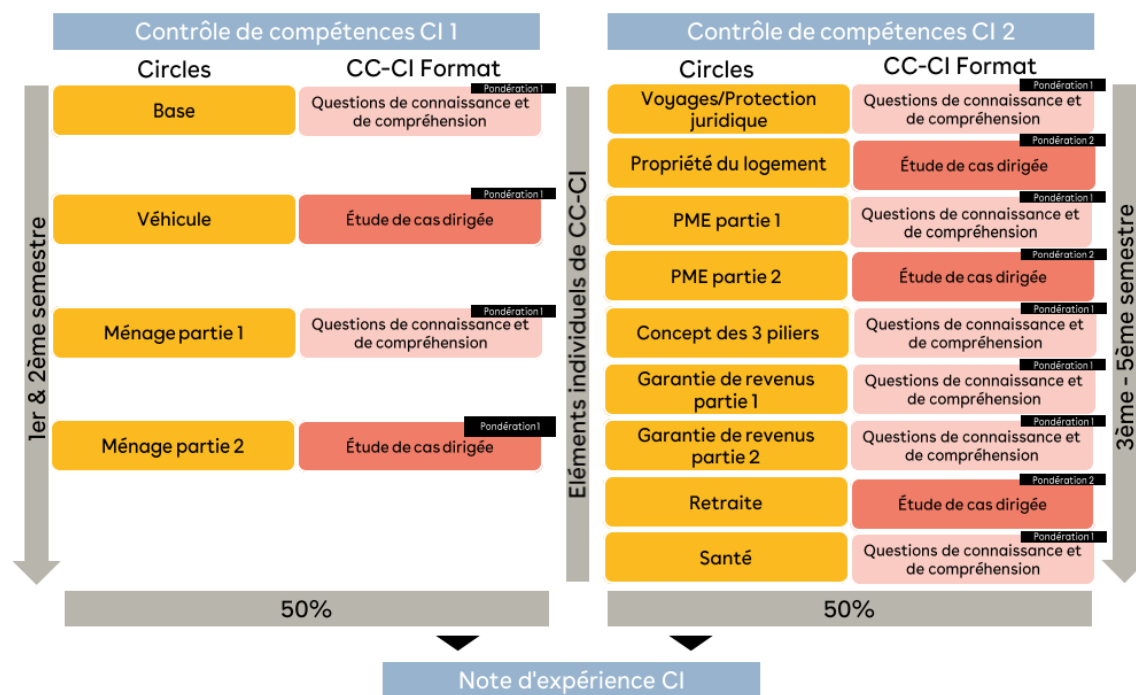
Contrôle de compétences CI 1

| Circles | CC-CI Format |
|---|---|
| Base | Pondération 1 Questions de connaissance et de compréhension |
| Véhicule | Pondération 1 Étude de cas dirigée |
| Ménage partie 1 | Pondération 1 Questions de connaissance et de compréhension |
| Ménage partie 2 | Pondération 1 Étude de cas dirigée |

1er & 2ème semestre

50%

Eléments individuels de CC-CI

Contrôle de compétences CI 2

| Circles | CC-CI Format |
|---|---|
| Voyages/Protection juridique | Pondération 1 Questions de connaissance et de compréhension |
| Propriété du logement | Pondération 2 Étude de cas dirigée |
| PME partie 1 | Pondération 1 Questions de connaissance et de compréhension |
| PME partie 2 | Pondération 2 Étude de cas dirigée |
| Concept des 3 piliers | Pondération 1 Questions de connaissance et de compréhension |
| Garantie de revenus partie 1 | Pondération 1 Questions de connaissance et de compréhension |
| Garantie de revenus partie 2 | Pondération 1 Questions de connaissance et de compréhension |
| Retraite | Pondération 2 Étude de cas dirigée |
| Santé | Pondération 1 Questions de connaissance et de compréhension |

3ème - 5ème semestre

50%

Note d'expérience CI